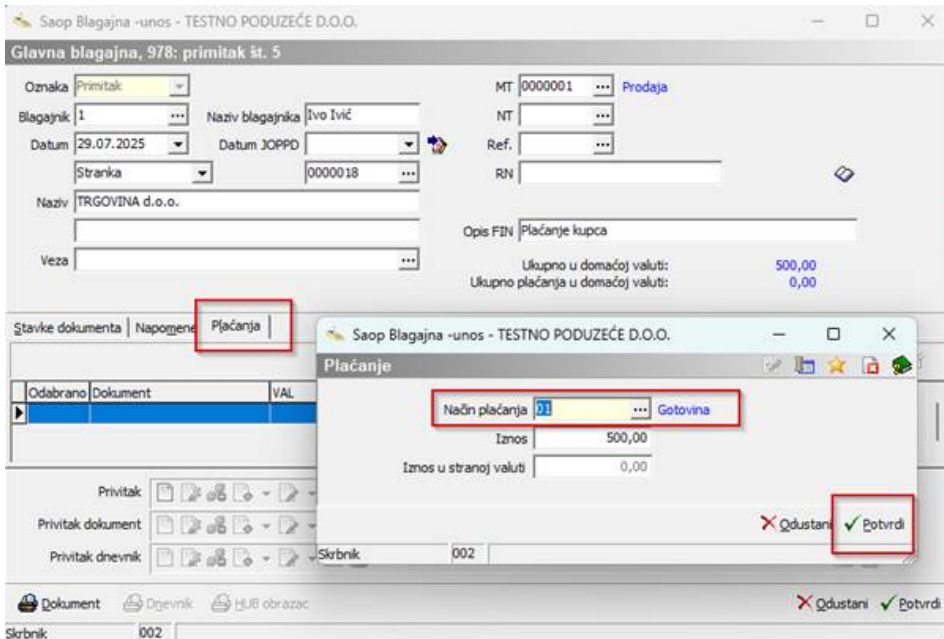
Saop Blagajna -unos - TESTNO PODUZEĆE D.O.O.

Glavna blagajna, 978: primitak št. 5

Oznaka Primitak
Blagajnik 1
Naziv blagajnika Ivo Ivić
Datum 29.07.2025
Datum JOPPD
Stranka
0000018
Naziv TRGOVINA d.o.o.
Veza

MT 0000001 Prodaja
NT
Ref.
RN
Opis FIN Plaćanje kupca
Ukupno u domaćoj valuti: 500,00
Ukupno plaćanja u domaćoj valuti: 0,00

Stavke dokumenta | Napomene | Plaćanja

Odabrano | Dokument | VAL

Privitak
Privitak dokument
Privitak dnevnik

Saop Blagajna -unos - TESTNO PODUZEĆE D.O.O.

Plaćanje

Način plaćanja 01 Gotovina
Iznos 500,00
Iznos u stranoj valuti 0,00

Odustani Potvrdi

Skrbnik 002

Dokument Dnevnik HUB obrazac
Odustani Potvrdi
Skrbnik 002